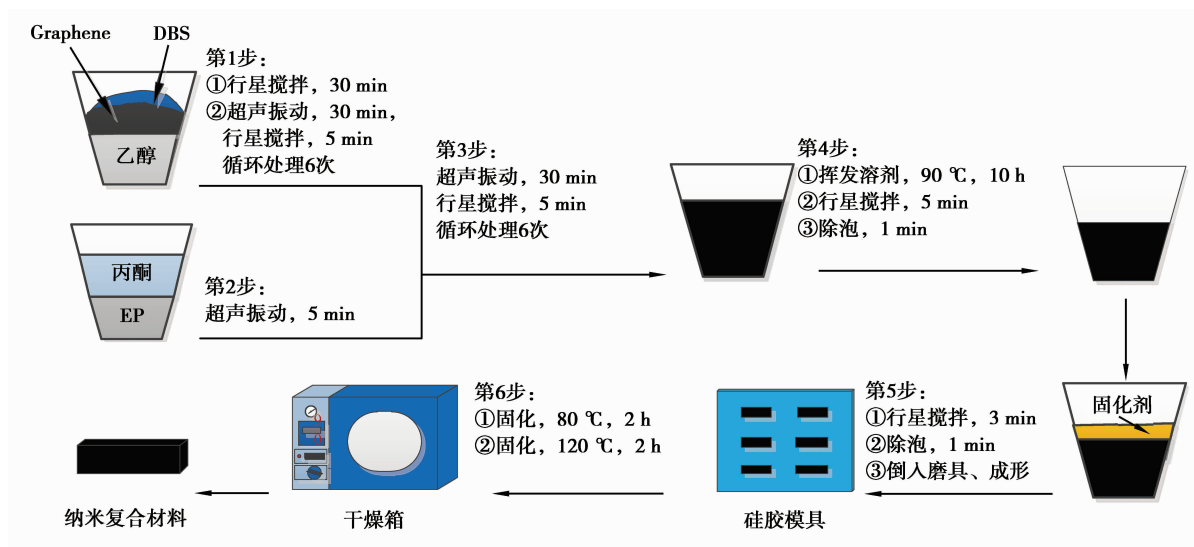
Graphene
DBS
乙醇
第1步：
①行星搅拌，30 min
②超声振动，30 min，
行星搅拌，5 min
循环处理6次

丙酮
EP
第2步：
超声振动，5 min

第3步：
超声振动，30 min
行星搅拌，5 min
循环处理6次

第4步：
①挥发溶剂，90 ℃，10 h
②行星搅拌，5 min
③除泡，1 min

固化剂
第5步：
①行星搅拌，3 min
②除泡，1 min
③倒入磨具、成形

硅胶模具

第6步：
①固化，80 ℃，2 h
②固化，120 ℃，2 h

干燥箱

纳米复合材料